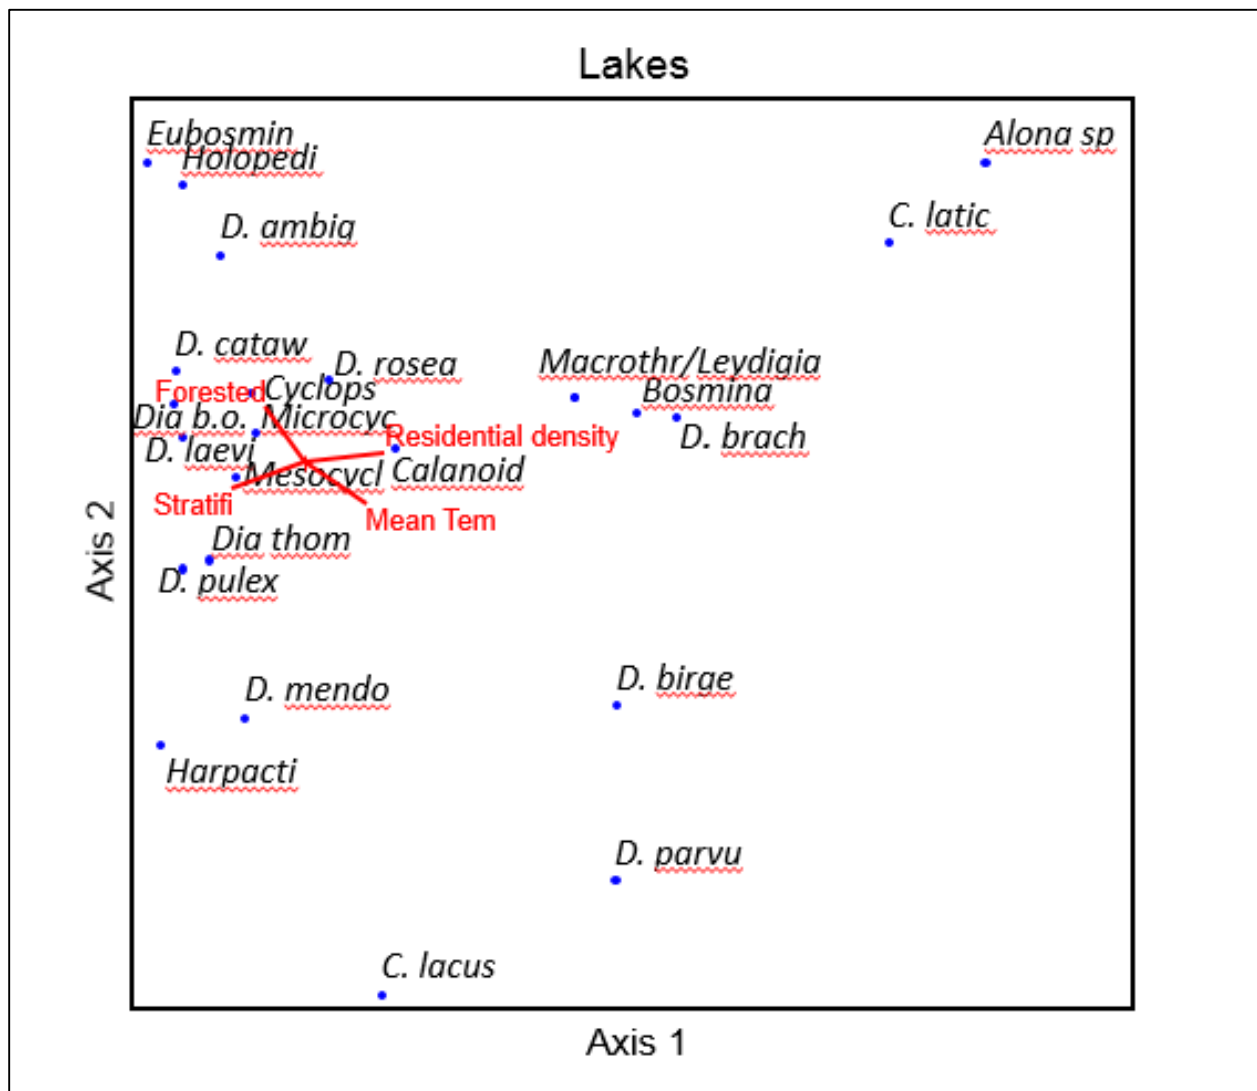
Lakes

Eubosmin
Holopedi
Alona sp
C. latic
D. ambig
D. cataw
D. rosea
Macrothr/Leydigia
Forested
Cyclops
Bosmina
Dia b.o.
Microcyc
Residential density
D. brach
D. laevi
Mesocycl
Calanoid
Stratifi
Mean Tem
Dia thom
D. pulex
D. mendo
D. birge
Harpacti
D. parvu
C. lacus

Axis 2
Axis 1